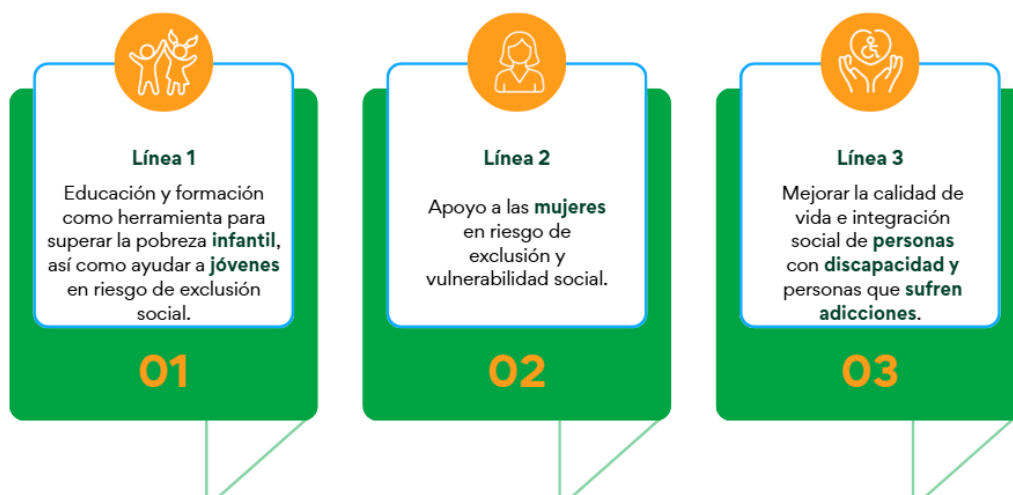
Línea 1

Educación y formación como herramienta para superar la pobreza infantil, así como ayudar a jóvenes en riesgo de exclusión social.

01

Línea 2

Apoyo a las mujeres en riesgo de exclusión y vulnerabilidad social.

02

Línea 3

Mejorar la calidad de vida e integración social de personas con discapacidad y personas que sufren adicciones.

03